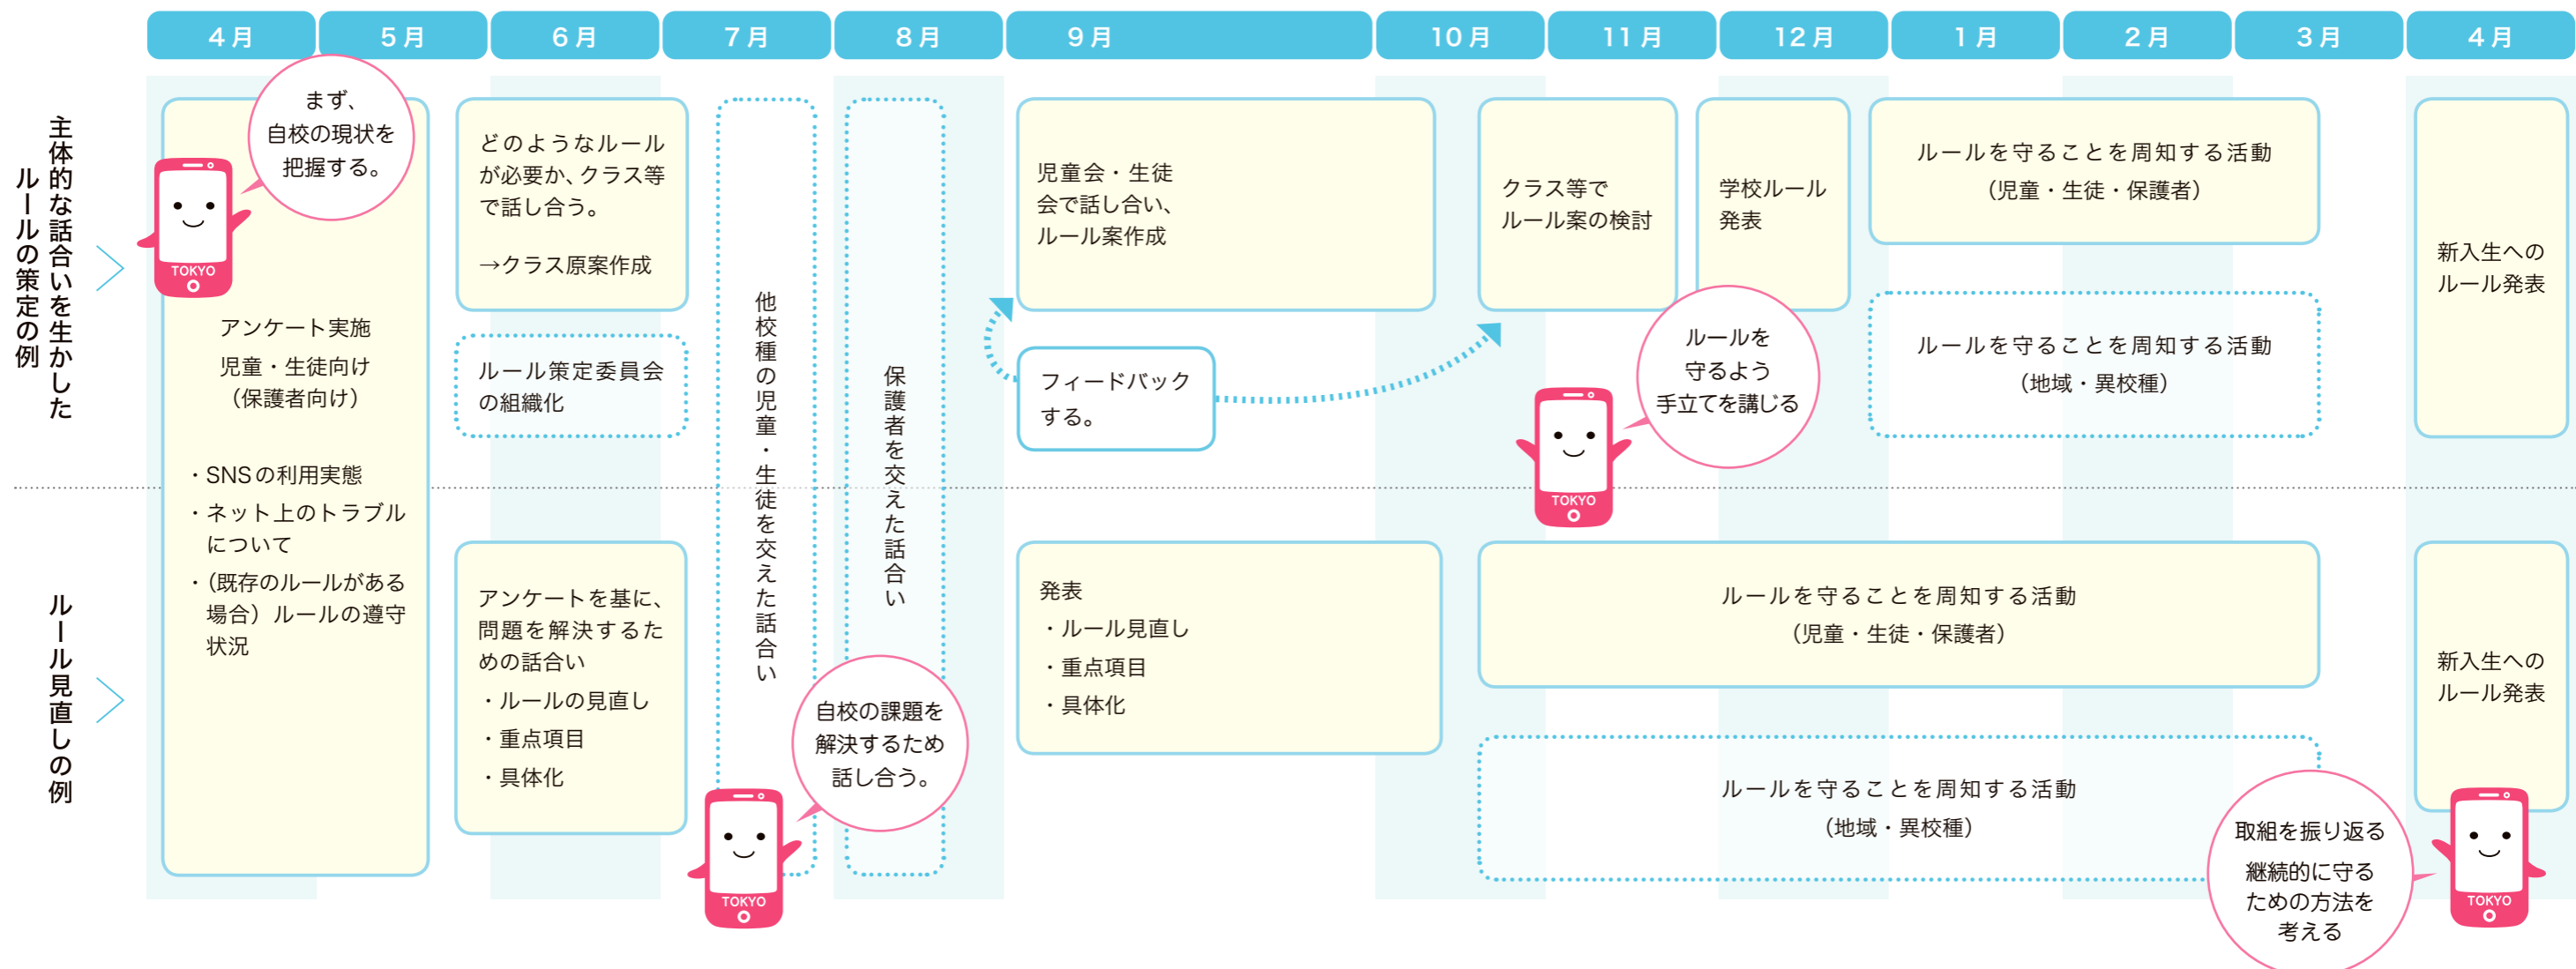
| 4月 | 5月 | 6月 | 7月 | 8月 | 9月 | 10月 | 11月 | 12月 | 1月 | 2月 | 3月 | 4月 |
|---|---|---|---|---|---|---|---|---|---|---|---|---|

主体的な話合いを生かしたルールの策定の例

まず、自校の現状を把握する。

TOKYO

アンケート実施
児童・生徒向け
(保護者向け)

・SNSの利用実態
・ネット上のトラブルについて
・(既存のルールがある場合) ルールの遵守状況

どのようなルールが必要か、クラス等で話し合う。

→クラス原案作成

ルール策定委員会の組織化

他校種の児童・生徒を交えた話合い

保護者を交えた話合い

児童会・生徒会で話し合い、ルール案作成

フィードバックする。

クラス等でルール案の検討

学校ルール発表

ルールを守ることを周知する活動
(児童・生徒・保護者)

ルールを守ることを周知する活動
(地域・異校種)

ルールを守るよう手立てを講じる

TOKYO

新入生へのルール発表

ルール見直しの例

アンケートを基に、問題を解決するための話合い
・ルールの見直し
・重点項目
・具体化

自校の課題を解決するため話し合う。

TOKYO

発表
・ルール見直し
・重点項目
・具体化

ルールを守ることを周知する活動
(児童・生徒・保護者)

ルールを守ることを周知する活動
(地域・異校種)

取組を振り返る
継続的に守るための方法を考える

TOKYO

新入生へのルール発表